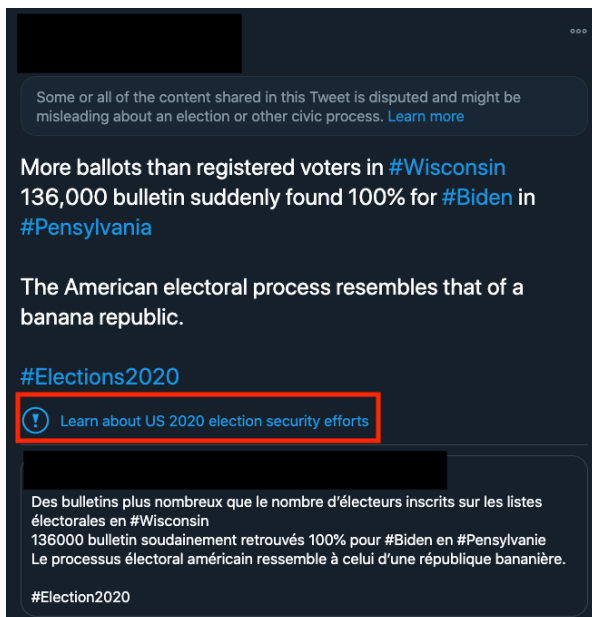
Some or all of the content shared in this Tweet is disputed and might be misleading about an election or other civic process. Learn more

More ballots than registered voters in #Wisconsin
136,000 bulletin suddenly found 100% for #Biden in #Pensylvania

The American electoral process resembles that of a banana republic.

#Elections2020

Learn about US 2020 election security efforts

Des bulletins plus nombreux que le nombre d'électeurs inscrits sur les listes électorales en #Wisconsin
136000 bulletin soudainement retrouvés 100% pour #Biden en #Pensylvanie
Le processus électoral américain ressemble à celui d'une république bananière.

#Election2020